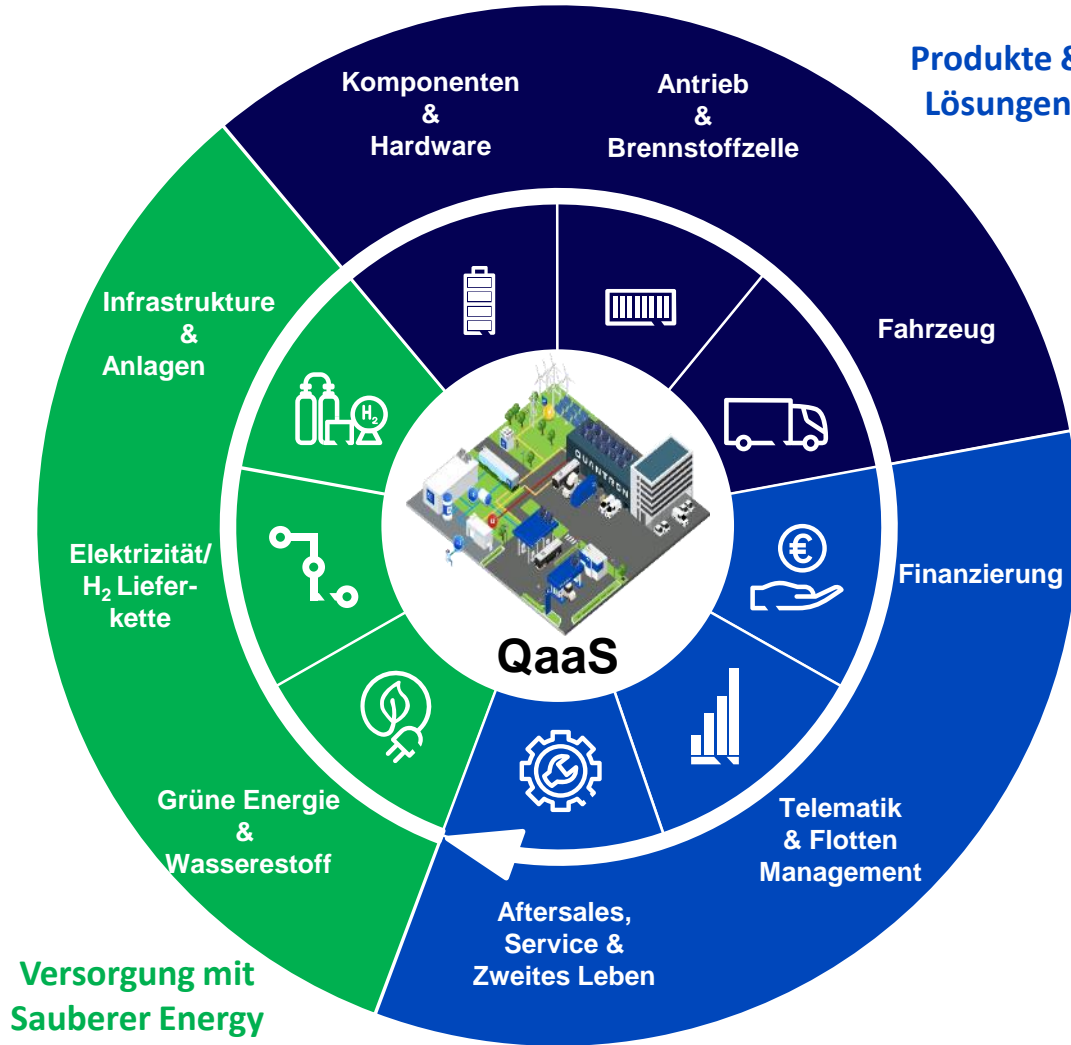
Produkte & Lösungen

Komponenten & Hardware

Antrieb & Brennstoffzelle

Fahrzeug

Finanzierung

Telematik & Flotten Management

Aftersales, Service & Zweites Leben

Grüne Energie & Wasserestoff

Elektrizität/ $H_2$ Lieferkette

Infrastrukture & Anlagen

$H_2$

QUANTRON

QaaS

Versorgung mit Sauberer Energy